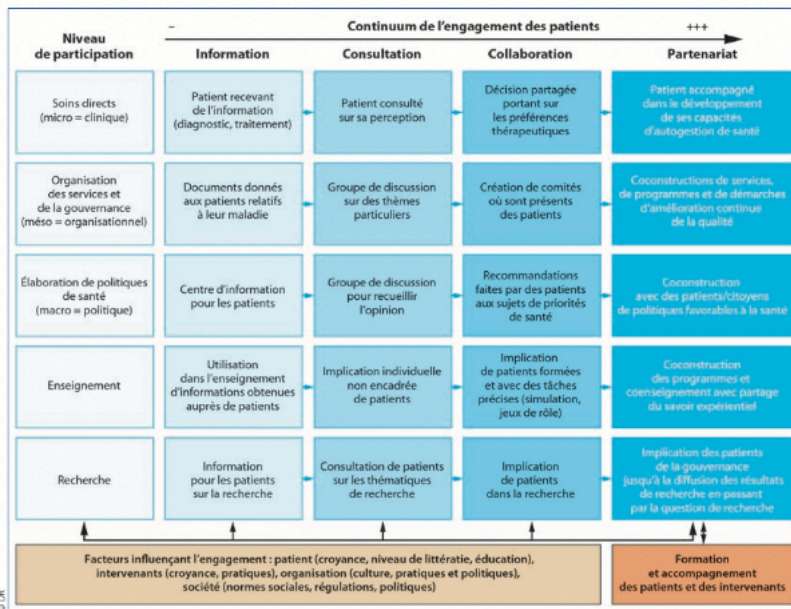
– Continuum de l'engagement des patients +++

| Niveau de participation | Information | Consultation | Collaboration | Partenariat |
|---|---|---|---|---|
| Soins directs (micro = clinique) | Patient recevant de l'information (diagnostic, traitement) | Patient consulté sur sa perception | Décision partagée portant sur les préférences thérapeutiques | Patient accompagné dans le développement de ses capacités d'autogestion de santé |
| Organisation des services et de la gouvernance (méso = organisationnel) | Documents donnés aux patients relatifs à leur maladie | Groupe de discussion sur des thèmes particuliers | Création de comités où sont présents des patients | Coconstructions de services, de programmes et de démarches d'amélioration continue de la qualité |
| Élaboration de politiques de santé (macro = politique) | Centre d'information pour les patients | Groupe de discussion pour recueillir l'opinion | Recommandations faites par des patients aux sujets de priorités de santé | Coconstruction avec des patients/citoyens de politiques favorables à la santé |
| Enseignement | Utilisation dans l'enseignement d'informations obtenues auprès de patients | Implication individuelle non encadrée de patients | Implication de patients formées et avec des tâches précises (simulation, jeux de rôle) | Coconstruction des programmes et coenseignement avec partage du savoir expérientiel |
| Recherche | Information pour les patients sur la recherche | Consultation de patients sur les thématiques de recherche | Implication de patients dans la recherche | Implication des patients de la gouvernance jusqu'à la diffusion des résultats de recherche en passant par la question de recherche |

Facteurs influençant l'engagement : patient (croyance, niveau de littératie, éducation), intervenants (croyance, pratiques), organisation (culture, pratiques et politiques), société (normes sociales, régulations, politiques)

Formation et accompagnement des patients et des intervenants